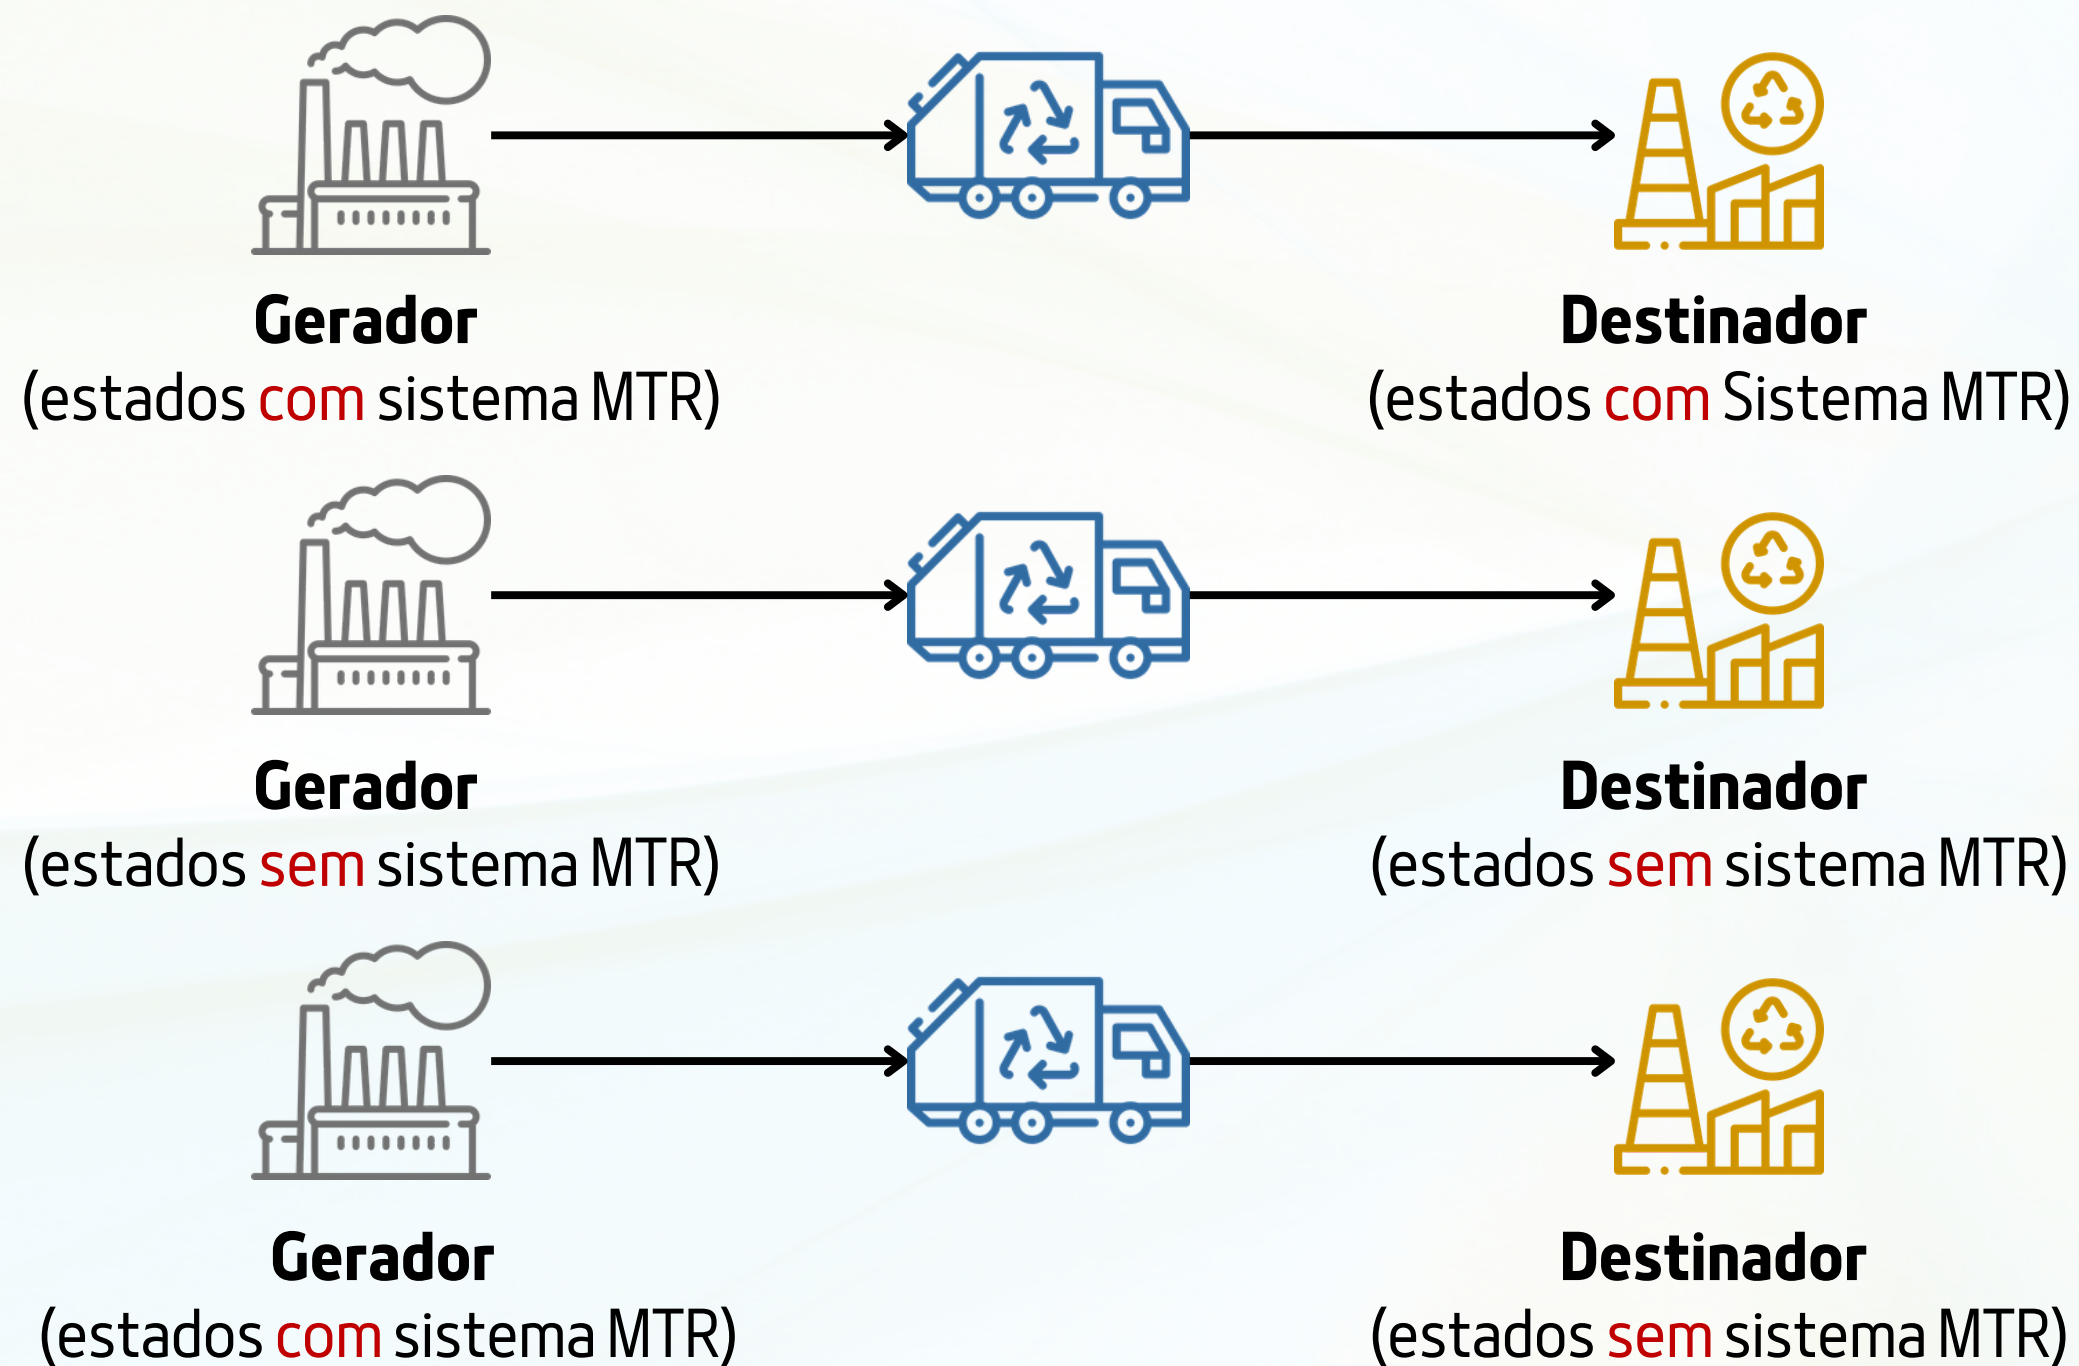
Gerador
(estados com sistema MTR)

Destinador
(estados com Sistema MTR)

Gerador
(estados sem sistema MTR)

Destinador
(estados sem sistema MTR)

Gerador
(estados com sistema MTR)

Destinador
(estados sem sistema MTR)